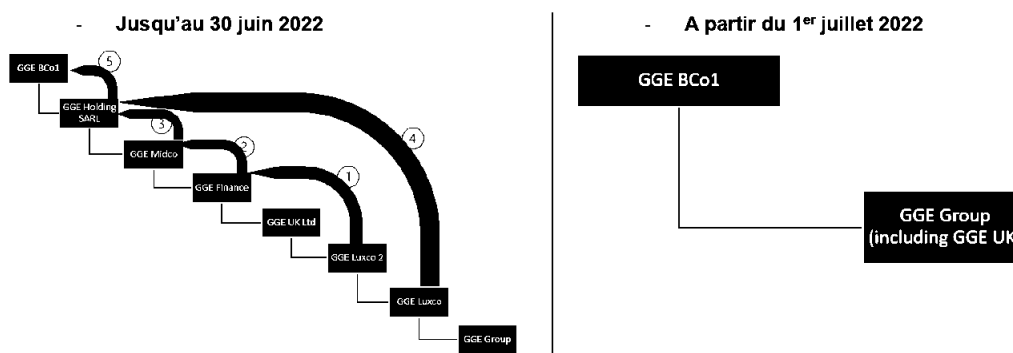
- Jusqu'au 30 juin 2022

GGE BCo1

5

GGE Holding SARL

3

4

GGE Midco

2

GGE Finance

1

GGE UK Ltd

GGE Luxco 2

GGE Luxco

GGE Group

- A partir du 1$^{er}$ juillet 2022

GGE BCo1

GGE Group (including GGE UK